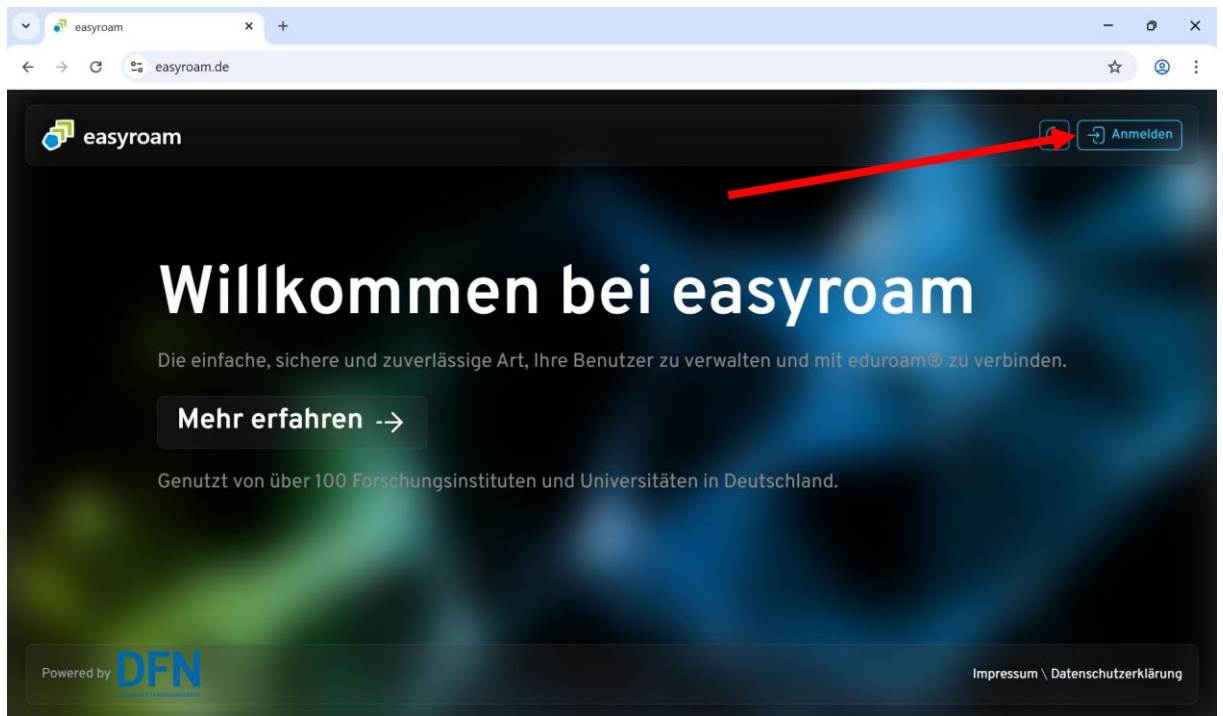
easyroam
easyroam.de

easyroam

Anmelden

Willkommen bei easyroam

Die einfache, sichere und zuverlässige Art, Ihre Benutzer zu verwalten und mit eduroam® zu verbinden.

Mehr erfahren →

Genutzt von über 100 Forschungsinstituten und Universitäten in Deutschland.

Powered by DFN

Impressum \ Datenschutzerklärung